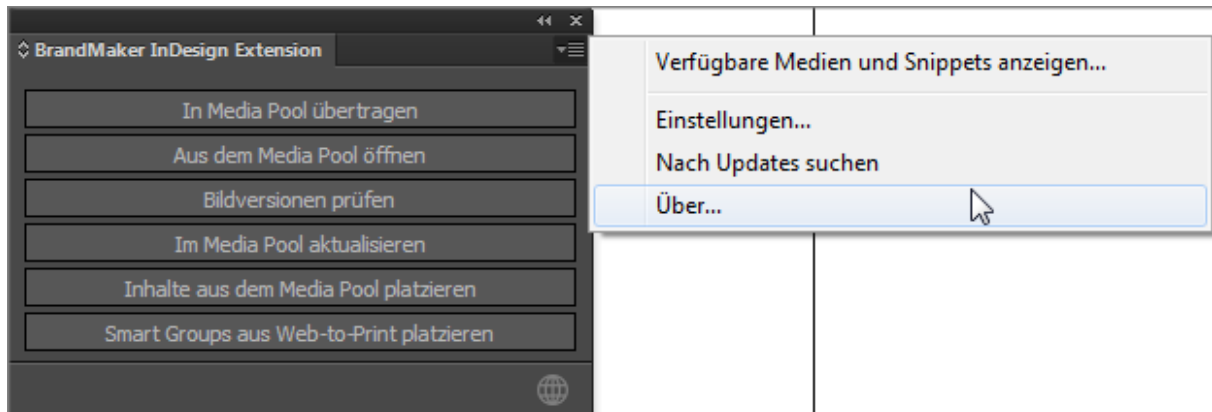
BrandMaker InDesign Extension

In Media Pool übertragen

Aus dem Media Pool öffnen

Bildversionen prüfen

Im Media Pool aktualisieren

Inhalte aus dem Media Pool platzieren

Smart Groups aus Web-to-Print platzieren

Verfügbare Medien und Snippets anzeigen...

Einstellungen...

Nach Updates suchen

Über...